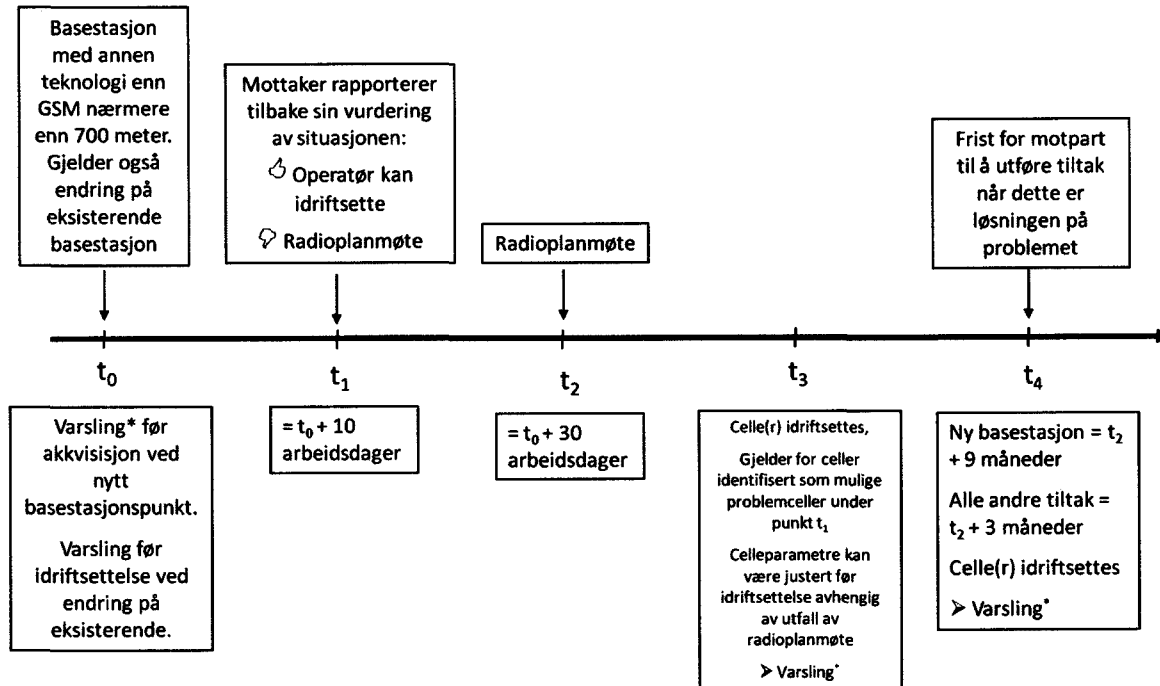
Basestasjon med annen teknologi enn GSM nærmere enn 700 meter. Gjelder også endring på eksisterende basestasjon

Mottaker rapporterer tilbake sin vurdering av situasjonen:
Operatør kan idriftsette
Radioplanmøte

Radioplanmøte

Frist for motpart til å utføre tiltak når dette er løsningen på problemet

$t_0$

$t_1$

$t_2$

$t_3$

$t_4$

Varsling* før akkvisisjon ved nytt basestasjonspunkt.
Varsling før idriftsettelse ved endring på eksisterende.

$= t_0 + 10$ arbeidsdager

$= t_0 + 30$ arbeidsdager

Celle(r) idriftsettes,
Gjelder for celler identifisert som mulige problemceller under punkt $t_1$
Celleparametre kan være justert før idriftsettelse avhengig av utfall av radioplanmøte
➢ Varsling*

Ny basestasjon = $t_2$ + 9 måneder
Alle andre tiltak = $t_2$ + 3 måneder
Celle(r) idriftsettes
➢ Varsling*